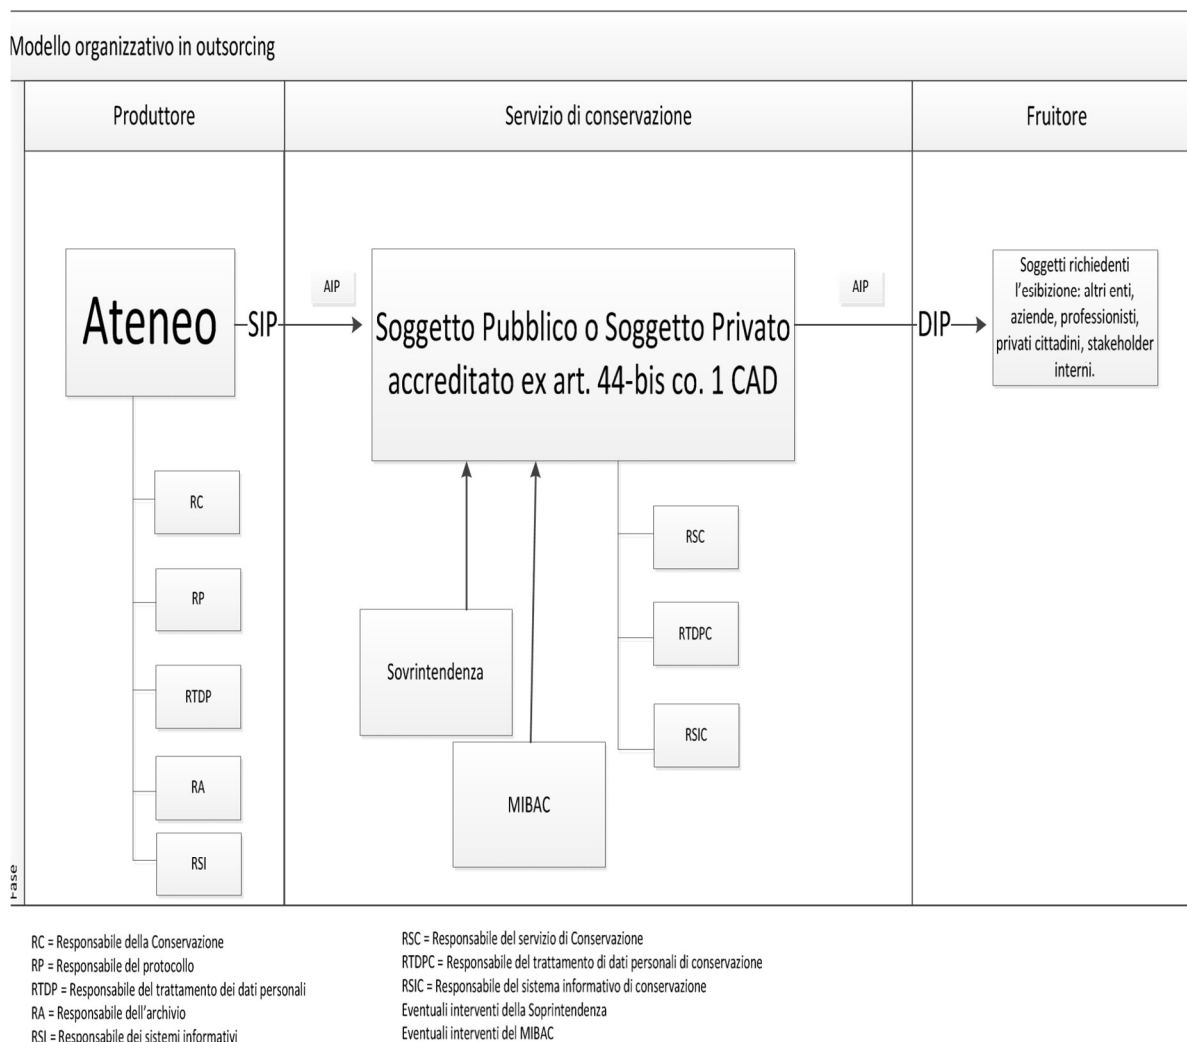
Modello organizzativo in outsorcing

Produttore

Servizio di conservazione

Fruitore

Ateneo

SIP

AIP

Soggetto Pubblico o Soggetto Privato accreditato ex art. 44-bis co. 1 CAD

AIP

DIP

Soggetti richiedenti l'esibizione: altri enti, aziende, professionisti, privati cittadini, stakeholder interni.

RC

RP

RTDP

RA

RSI

Sovrintendenza

MIBAC

RSC

RTDPC

RSIC

Fase

RC = Responsabile della Conservazione
RP = Responsabile del protocollo
RTDP = Responsabile del trattamento dei dati personali
RA = Responsabile dell'archivio
RSI = Responsabile dei sistemi informativi

RSC = Responsabile del servizio di Conservazione
RTDPC = Responsabile del trattamento di dati personali di conservazione
RSIC = Responsabile del sistema informativo di conservazione
Eventuali interventi della Soprintendenza
Eventuali interventi del MIBAC